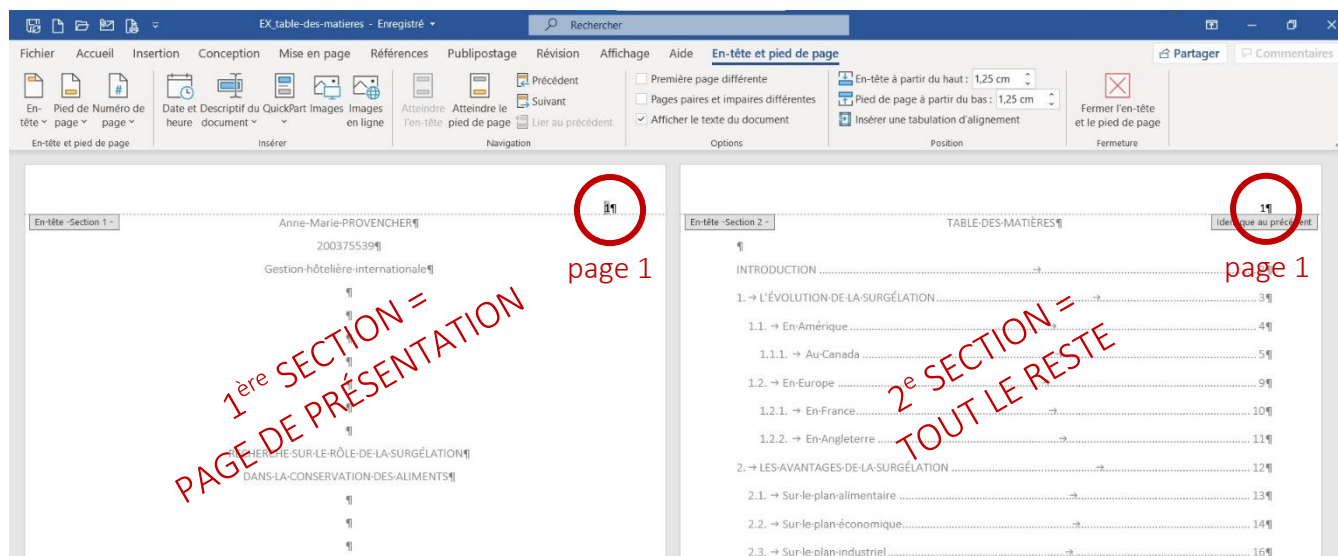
EX_table-des-matieres - Enregistré

Rechercher

Fichier Accueil Insertion Conception Mise en page Références Publipostage Révision Affichage Aide En-tête et pied de page

Partager Commentaires

En-tête Pied de page Numéro de page
En-tête et pied de page

Date et heure Descriptif du document QuickPart Images Images en ligne
Insérer

Atteindre l'en-tête Atteindre le pied de page Précédent Suivant Lier au précédent
Navigation

Première page différente
Pages paires et impaires différentes
Afficher le texte du document
Options

En-tête à partir du haut : 1,25 cm
Pied de page à partir du bas : 1,25 cm
Insérer une tabulation d'alignement
Position

Fermer l'en-tête et le pied de page
Fermeture

En-tête -Section 1 -

1¶

page 1

Anne-Marie·PROVENCHER¶

200375539¶

Gestion·hôtelière·internationale¶

¶

¶

¶

¶

¶

¶

¶

RECHERCHE·SUR·LE·RÔLE·DE·LA·SURGÉLATION¶

DANS·LA·CONSERVATION·DES·ALIMENTS¶

¶

¶

¶

1ère SECTION =
PAGE DE PRÉSENTATION

En-tête -Section 2 -

1¶

Identique au précédent

page 1

TABLE·DES·MATIÈRES¶

¶

INTRODUCTION ........................................................ → 1¶

1. → L'ÉVOLUTION·DE·LA·SURGÉLATION ........................ → 3¶

1.1. → En·Amérique ........................................... → 4¶

1.1.1. → Au·Canada ........................................... → 5¶

1.2. → En·Europe ............................................. → 9¶

1.2.1. → En·France ........................................... → 10¶

1.2.2. → En·Angleterre ....................................... → 11¶

2. → LES·AVANTAGES·DE·LA·SURGÉLATION ......................... → 12¶

2.1. → Sur·le·plan·alimentaire ................................ → 13¶

2.2. → Sur·le·plan·économique ................................. → 14¶

2.3. → Sur·le·plan·industriel .................................. → 16¶

2e SECTION =
TOUT LE RESTE